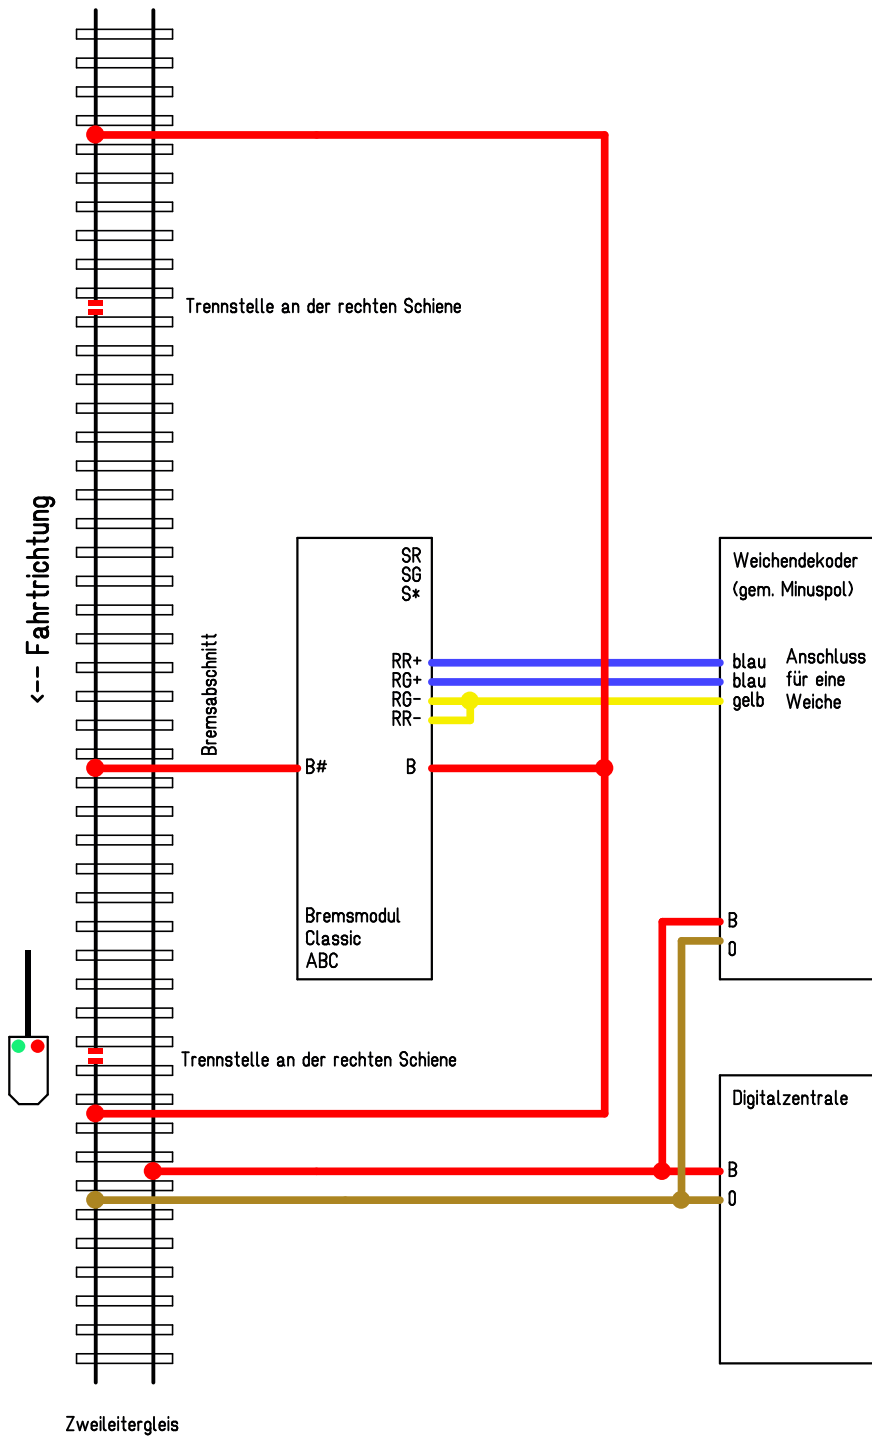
Trennstelle an der rechten Schiene

<-- Fahrtrichtung

Bremsabschnitt

SR
SG
S*

RR+
RG+
RG-
RR-

B#

B

Bremsmodul
Classic
ABC

Weichendekoder
(gem. Minuspol)

blau
blau
gelb

Anschluss
für eine
Weiche

B
0

Trennstelle an der rechten Schiene

Digitalzentrale

B
0

Zweileitergleis